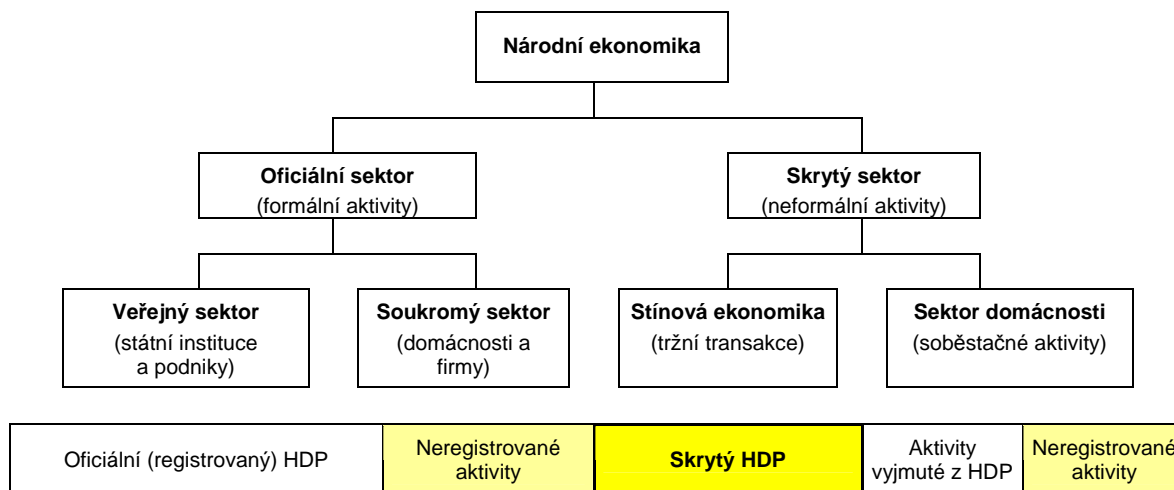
Národní ekonomika

Oficiální sektor
(formální aktivity)

Skrytý sektor
(neformální aktivity)

Veřejný sektor
(státní instituce a podniky)

Soukromý sektor
(domácnosti a firmy)

Stínová ekonomika
(tržní transakce)

Sektor domácnosti
(soběstačné aktivity)

| Oficiální (registrovaný) HDP | Neregistrované aktivity | Skrytý HDP | Aktivity vyjmuté z HDP | Neregistrované aktivity |
|---|---|---|---|---|